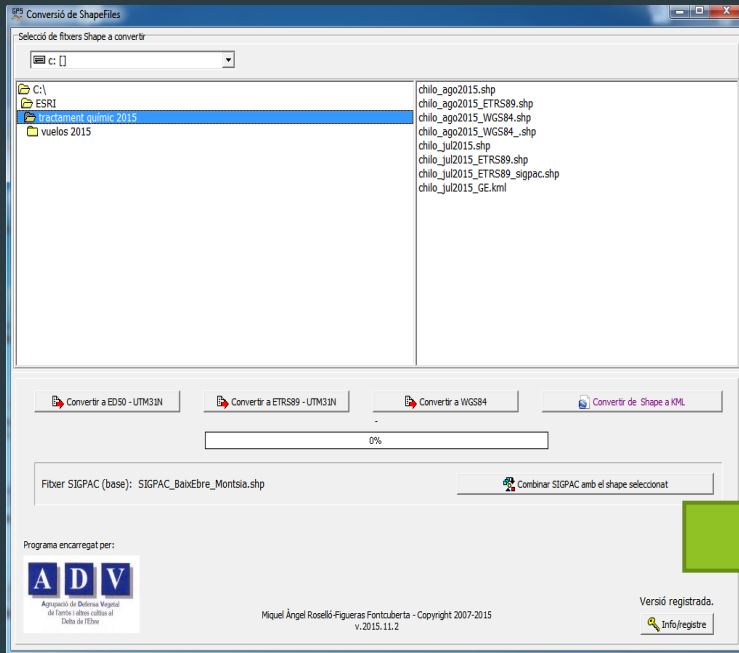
SP5 Conversió de ShapeFiles

Selecció de fitxers Shape a convertir

c: []

C:\
ESRI
tractament químic 2015
vuelos 2015

chilo_ago2015.shp
chilo_ago2015_ETRS89.shp
chilo_ago2015_WGS84.shp
chilo_ago2015_WGS84_.shp
chilo_jul2015.shp
chilo_jul2015_ETRS89.shp
chilo_jul2015_ETRS89_sigpac.shp
chilo_jul2015_GE.kml

Convertir a ED50 - UTM31N
Convertir a ETRS89 - UTM31N
Convertir a WGS84
Convertir de Shape a KML

-

0%

Fitxer SIGPAC (base): SIGPAC_BaixEbre_Montsia.shp

Combinar SIGPAC amb el shape seleccionat

Programa encarregat per:

ADV
Agrupació de Defensa Vegetal de l'arròs i altres cultius al Delta de l'Ebre

Miquel Àngel Roselló-Figueras Fontcuberta - Copyright 2007-2015
v.2015.11.2

Versió registrada.

Info/registre